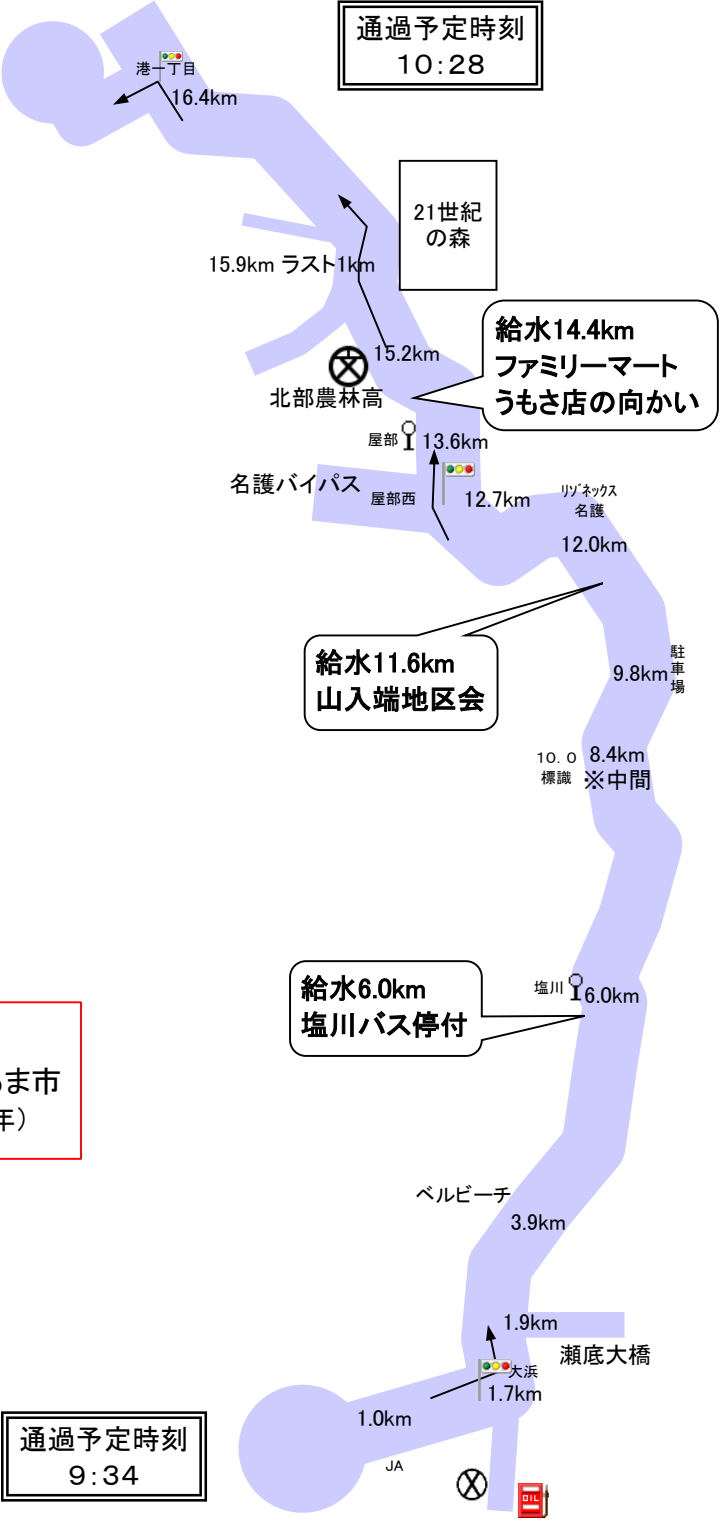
通過予定時刻
10:28

港一丁目
16.4km

21世紀
の森

15.9km ラスト1km

15.2km

給水14.4km
ファミリーマート
うもさ店の向かい

北部農林高

屋部
13.6km

名護バイパス
屋部西
12.7km
リゾネックス
名護
12.0km

給水11.6km
山入端地区会

駐
車
場
9.8km

10.0
標識
8.4km
※中間

給水6.0km
塩川バス停付

塩川
6.0km

ま市
年)

ベルビーチ
3.9km

1.9km
瀬底大橋
大浜
1.7km
1.0km

通過予定時刻
9:34

JA
OIL